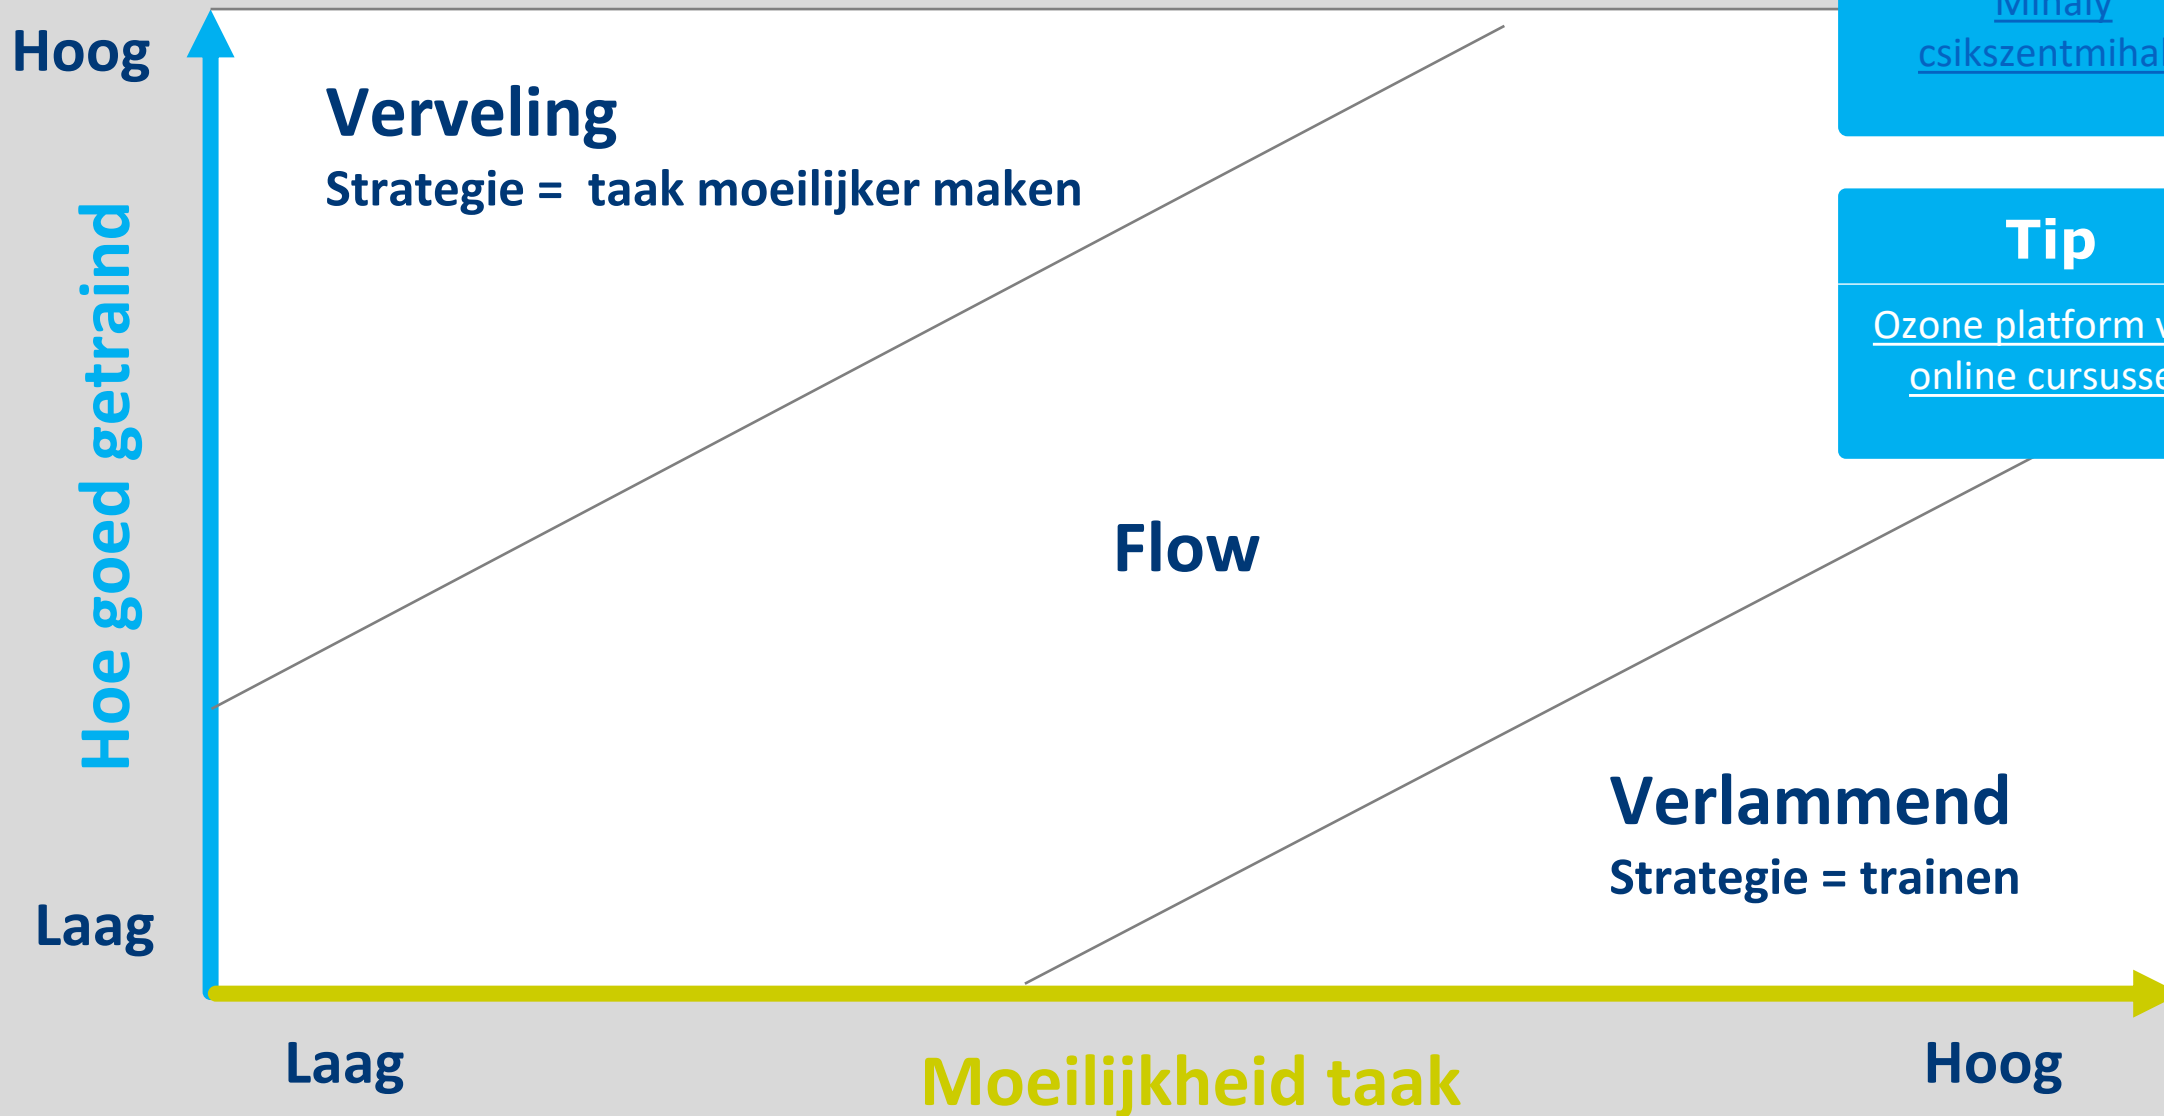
Hoog

Hoe goed getraind

Laag

Verveling

Strategie = taak moeilijker maken

Flow

Verlammend

Strategie = trainen

Laag

Moeilijkheid taak

Hoog

Mihaly csikszentmihal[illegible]

Tip

Ozone platform v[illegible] online cursusse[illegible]